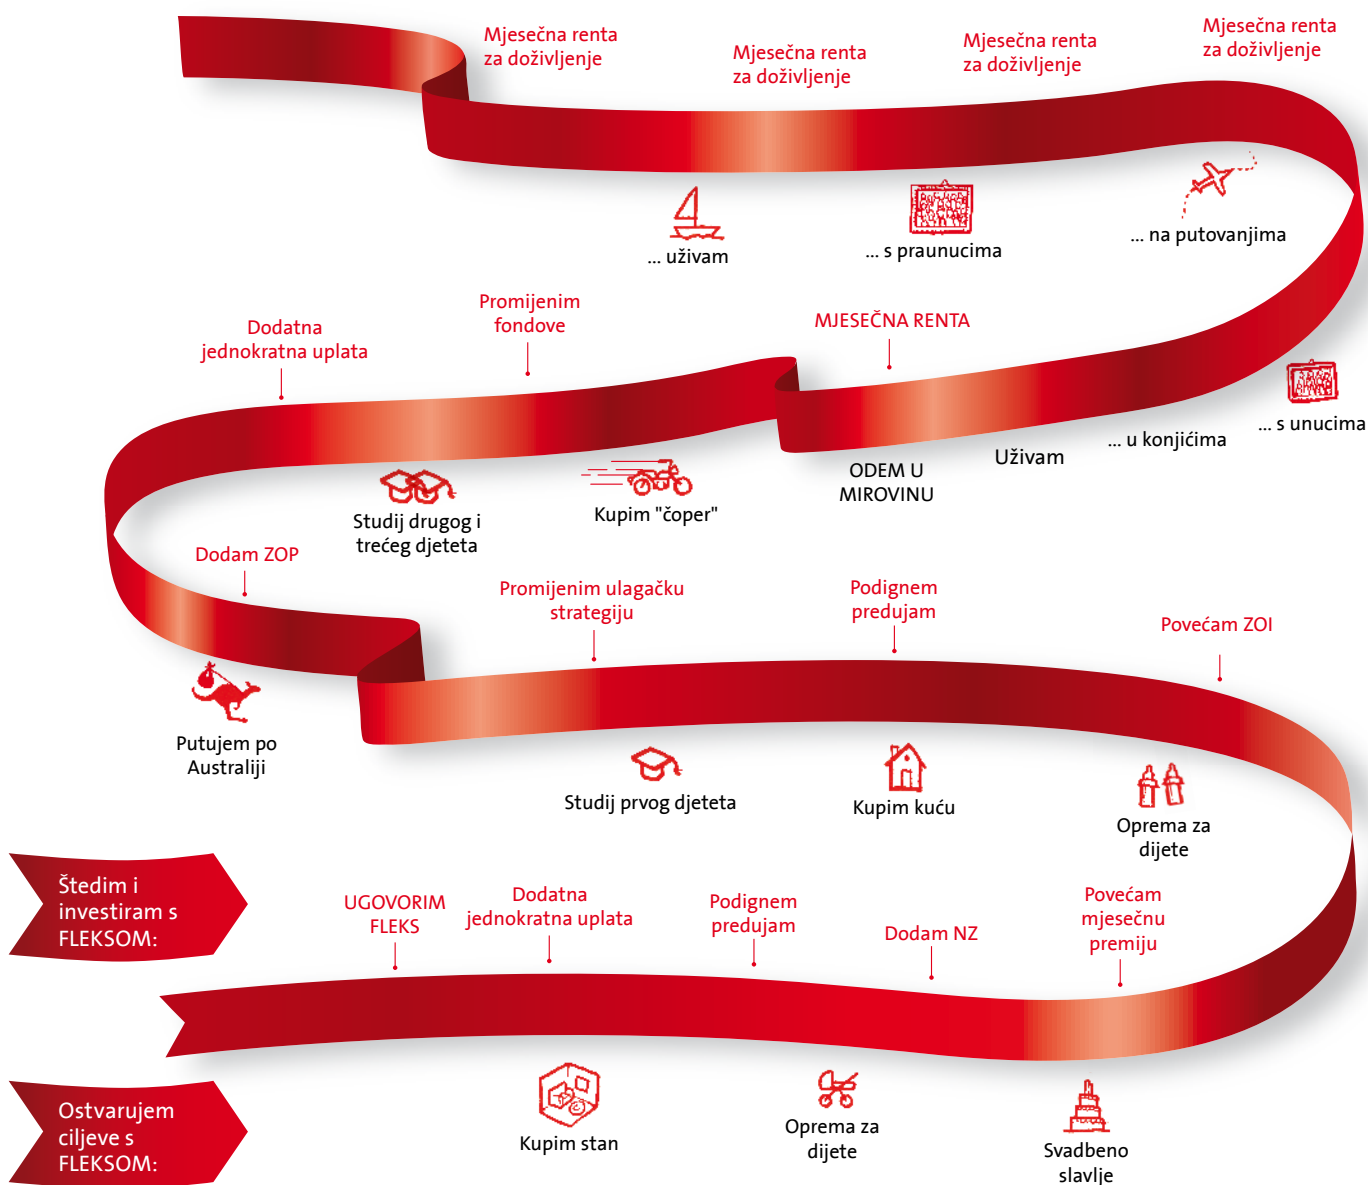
Mjesečna renta za doživljenje

Mjesečna renta za doživljenje

Mjesečna renta za doživljenje

Mjesečna renta za doživljenje

... uživam

... s praunucima

... na putovanjima

Dodatna jednokratna uplata

Promijenim fondove

MJESEČNA RENTA

... s unucima

... u konjićima

Uživam

ODEM U MIROVINU

Studij drugog i trećeg djeteta

Kupim "čoper"

Dodam ZOP

Promijenim ulagačku strategiju

Podignem predujam

Povećam ZOI

Putujem po Australiji

Studij prvog djeteta

Kupim kuću

Oprema za dijete

Štedim i investiram s FLEKSOM:

UGOVORIM FLEKS

Dodatna jednokratna uplata

Podignem predujam

Dodam NZ

Povećam mjesečnu premiju

Ostvarujem ciljeve s FLEKSOM:

Kupim stan

Oprema za dijete

Svadbeno slavlje